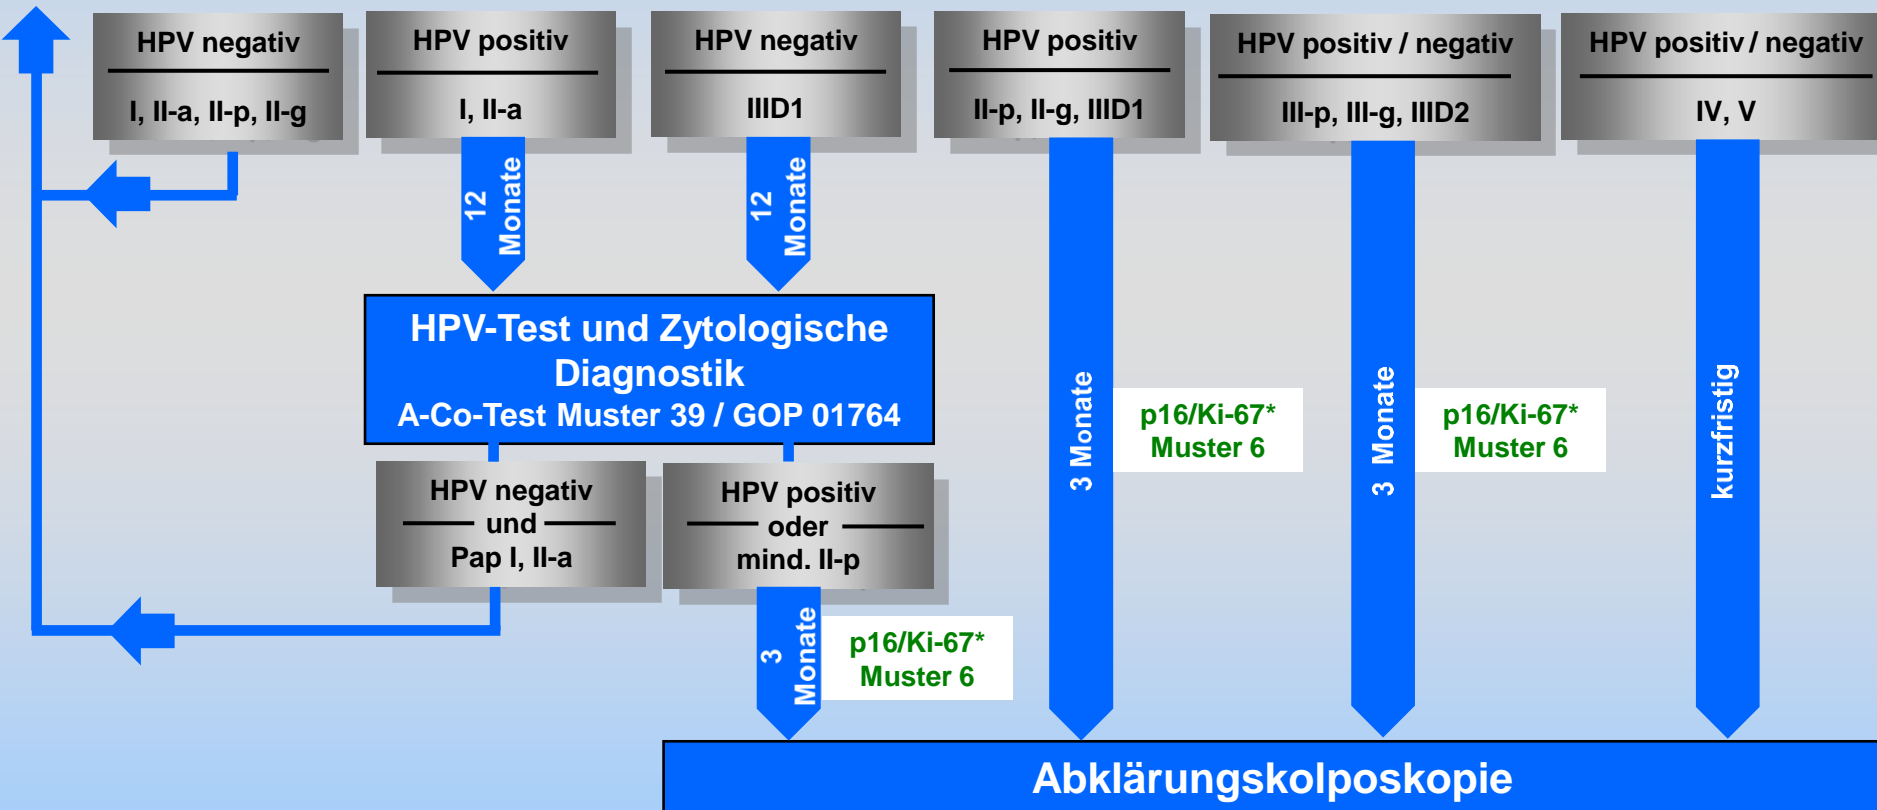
HPV negativ

I, II-a, II-p, II-g

HPV positiv

I, II-a

HPV negativ

IIID1

HPV positiv

II-p, II-g, IIID1

HPV positiv / negativ

III-p, III-g, IIID2

HPV positiv / negativ

IV, V

12 Monate

12 Monate

HPV-Test und Zytologische Diagnostik
A-Co-Test Muster 39 / GOP 01764

3 Monate

p16/Ki-67*
Muster 6

3 Monate

p16/Ki-67*
Muster 6

kurzfristig

HPV negativ
und
Pap I, II-a

HPV positiv
oder
mind. II-p

3 Monate

p16/Ki-67*
Muster 6

Abklärungskolposkopie